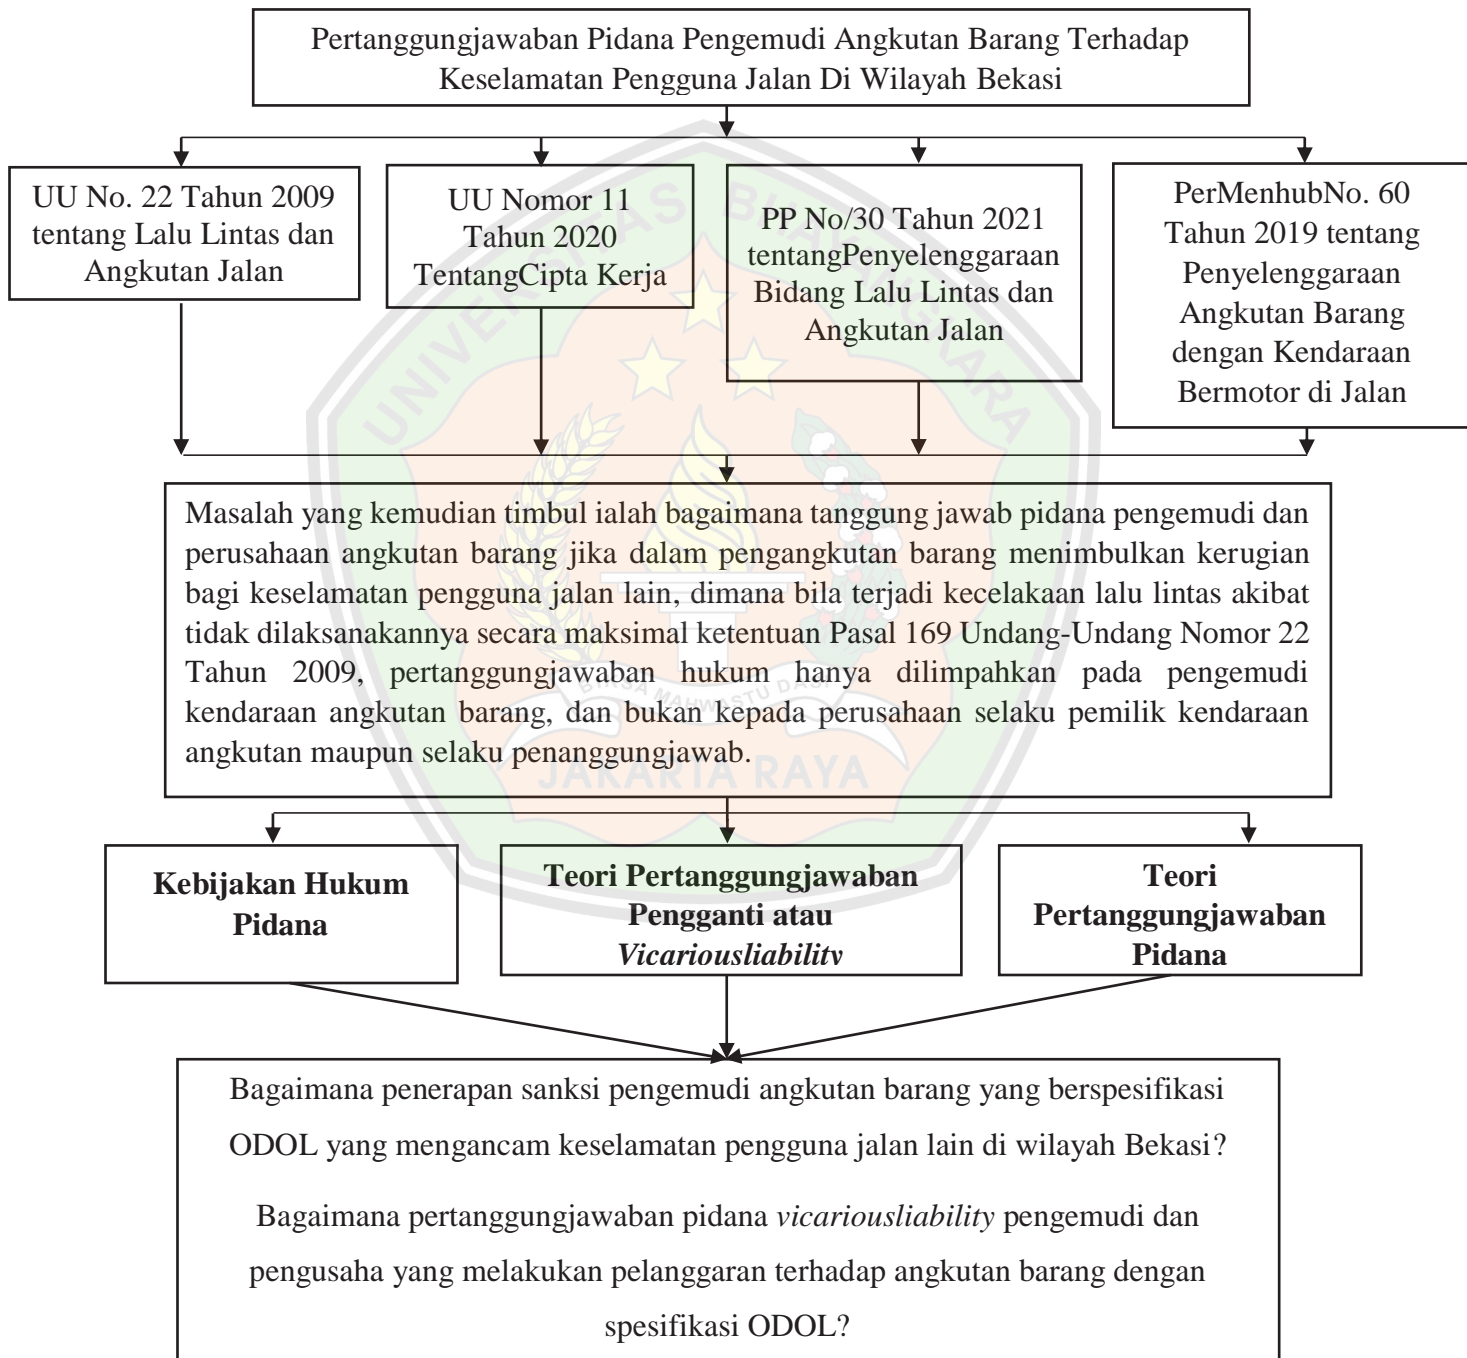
Pertanggungjawaban Pidana Pengemudi Angkutan Barang Terhadap Keselamatan Pengguna Jalan Di Wilayah Bekasi

UU No. 22 Tahun 2009 tentang Lalu Lintas dan Angkutan Jalan

UU Nomor 11 Tahun 2020 TentangCipta Kerja

PP No/30 Tahun 2021 tentangPenyelenggaraan Bidang Lalu Lintas dan Angkutan Jalan

PerMenhubNo. 60 Tahun 2019 tentang Penyelenggaraan Angkutan Barang dengan Kendaraan Bermotor di Jalan

Masalah yang kemudian timbul ialah bagaimana tanggung jawab pidana pengemudi dan perusahaan angkutan barang jika dalam pengangkutan barang menimbulkan kerugian bagi keselamatan pengguna jalan lain, dimana bila terjadi kecelakaan lalu lintas akibat tidak dilaksanakannya secara maksimal ketentuan Pasal 169 Undang-Undang Nomor 22 Tahun 2009, pertanggungjawaban hukum hanya dilimpahkan pada pengemudi kendaraan angkutan barang, dan bukan kepada perusahaan selaku pemilik kendaraan angkutan maupun selaku penanggungjawab.

**Kebijakan Hukum Pidana**

**Teori Pertanggungjawaban Pengganti atau *Vicariousliability***

**Teori Pertanggungjawaban Pidana**

Bagaimana penerapan sanksi pengemudi angkutan barang yang berspesifikasi ODOL yang mengancam keselamatan pengguna jalan lain di wilayah Bekasi?

Bagaimana pertanggungjawaban pidana *vicariousliability* pengemudi dan pengusaha yang melakukan pelanggaran terhadap angkutan barang dengan spesifikasi ODOL?